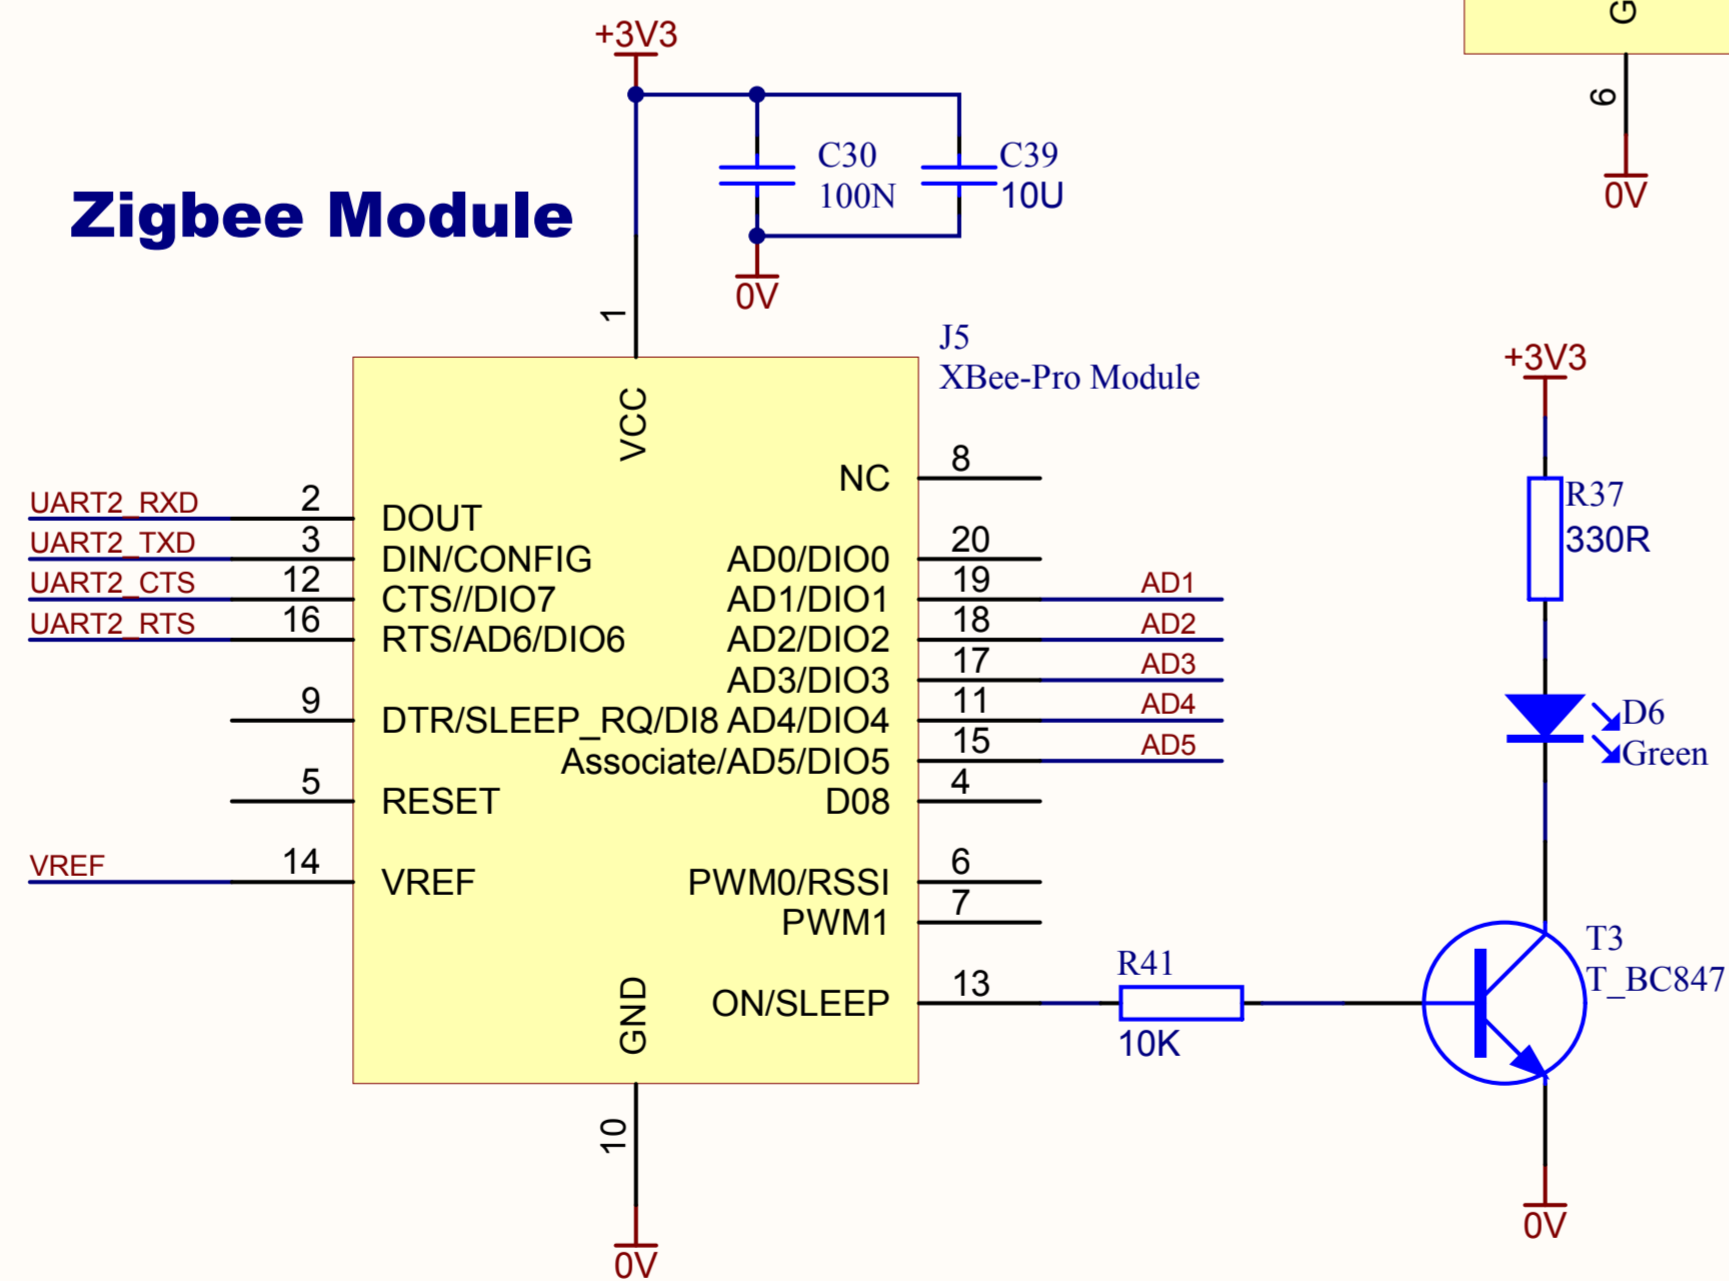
+3V3

C30
100N

C39
10U

0V

Zigbee Module

G
6
0V

1

J5
XBee-Pro Module

VCC

+3V3

UART2_RXD 2 DOUT
UART2_TXD 3 DIN/CONFIG
UART2_CTS 12 CTS//DIO7
UART2_RTS 16 RTS/AD6/DIO6
9 DTR/SLEEP_RQ/DI8
5 RESET
VREF 14 VREF

NC 8
AD0/DIO0 20
AD1/DIO1 19 AD1
AD2/DIO2 18 AD2
AD3/DIO3 17 AD3
AD4/DIO4 11 AD4
Associate/AD5/DIO5 15 AD5
D08 4
PWM0/RSSI 6
PWM1 7
ON/SLEEP 13

R37
330R

D6
Green

R41
10K

T3
T_BC847

GND
10
0V

0V